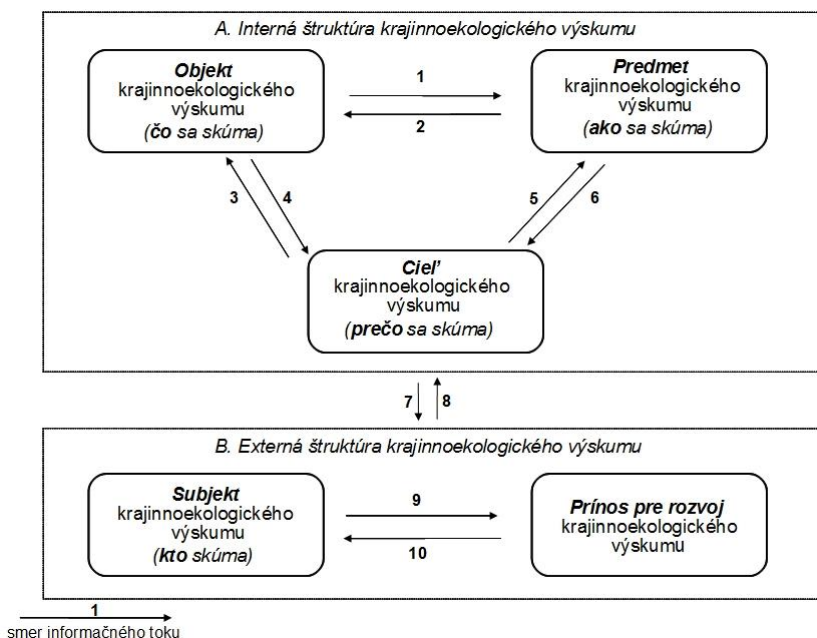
A. Interná štruktúra krajinnoekologického výskumu

**Objekt** krajinnoekologického výskumu (**čo** sa skúma)

1

2

**Predmet** krajinnoekologického výskumu (**ako** sa skúma)

3

4

5

6

**Cieľ** krajinnoekologického výskumu (**prečo** sa skúma)

7

8

B. Externá štruktúra krajinnoekologického výskumu

**Subjekt** krajinnoekologického výskumu (**kto** skúma)

9

10

**Prínos pre rozvoj** krajinnoekologického výskumu

1

smer informačného toku